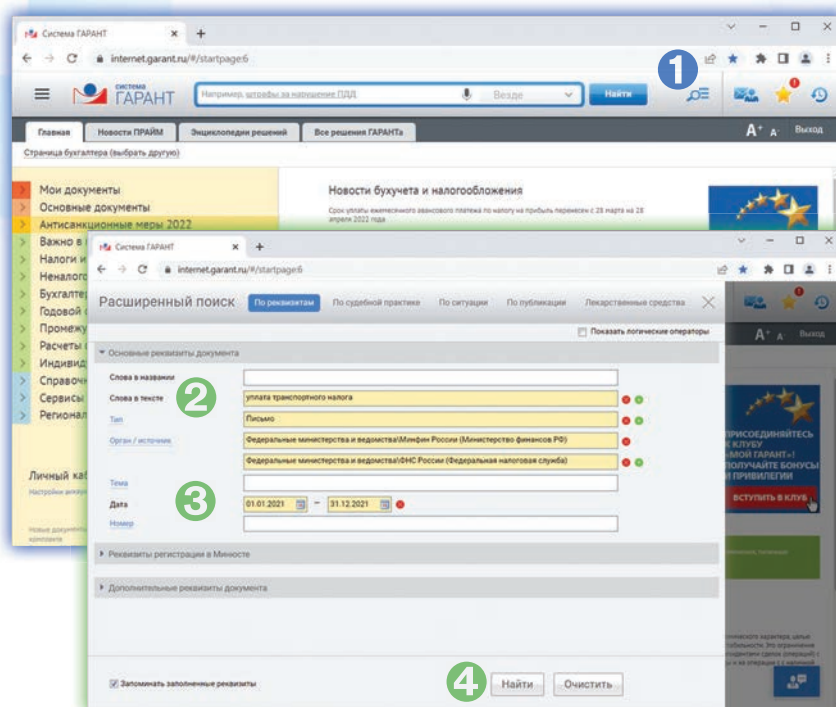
Система ГАРАНТ ×  +
internet.garant.ru/#/startpage:6

1

СИСТЕМА ГАРАНТ
Например, штрафы за нарушение ПДД
Везде
Найти

Главная | Новости ПРАЙМ | Энциклопедии решений | Все решения ГАРАНТа
A⁺ A⁻ Выход

Страница бухгалтера (выбрать другую)

Мои документы
Основные документы
Антисанкционные меры 2022
Важно в
Налоги и
Неналог
Бухгалте
Годовой
Промежу
Расчеты
Индивид
Справоч
Сервисы
Региона

Новости бухучета и налогообложения
Срок уплаты ежемесячного авансового платежа по налогу на прибыль перенесен с 28 марта на 28 апреля 2022 года

Личный каб
Настройки докум

Новые документы
клиенте

Система ГАРАНТ ×  +
internet.garant.ru/#/startpage:6

Расширенный поиск | По реквизитам | По судебной практике | По ситуации | По публикации | Лекарственные средства

Показать логические операторы

Основные реквизиты документа

Слова в названии
Слова в тексте | уплата транспортного налога
Тип | Письмо
Орган / источник | Федеральные министерства и ведомства\Минфин России (Министерство финансов РФ)
Федеральные министерства и ведомства\ФНС России (Федеральная налоговая служба)
Тема
Дата | 01.01.2021 – 31.12.2021
Номер

2
3

Реквизиты регистрации в Минюсте

Дополнительные реквизиты документа

Запоминать заполненные реквизиты

4
Найти | Очистить

Выход
ПРИСОЕДИНЯЙТЕСЬ К КЛУБУ «МОЙ ГАРАНТ»! ПОЛУЧАЙТЕ БОНУСЫ И ПРИВИЛЕГИИ
ВСТУПИТЬ В КЛУБ